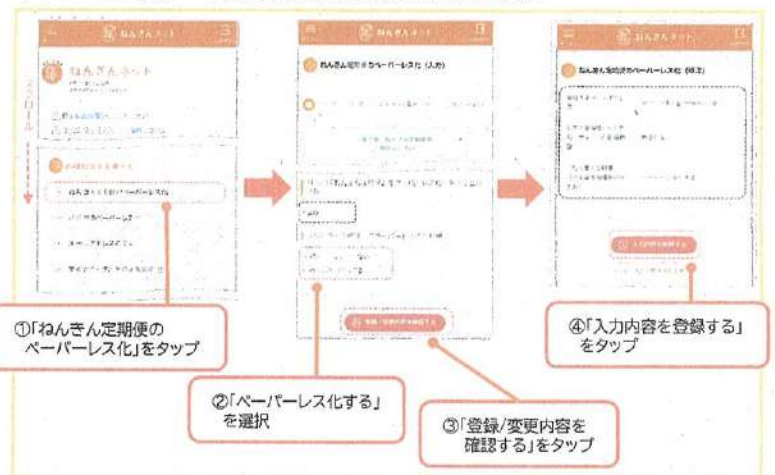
ねんきんネット

ねんきんネット

スクロール

ねんきん定期便のペーパーレス化

ねんきん定期便のペーパーレス化（入力）

ねんきん定期便のペーパーレス化（確認）

①「ねんきん定期便の ペーパーレス化」をタップ

②「ペーパーレス化する」を選択

③「登録/変更内容を 確認する」をタップ

④「入力内容を登録する」をタップ